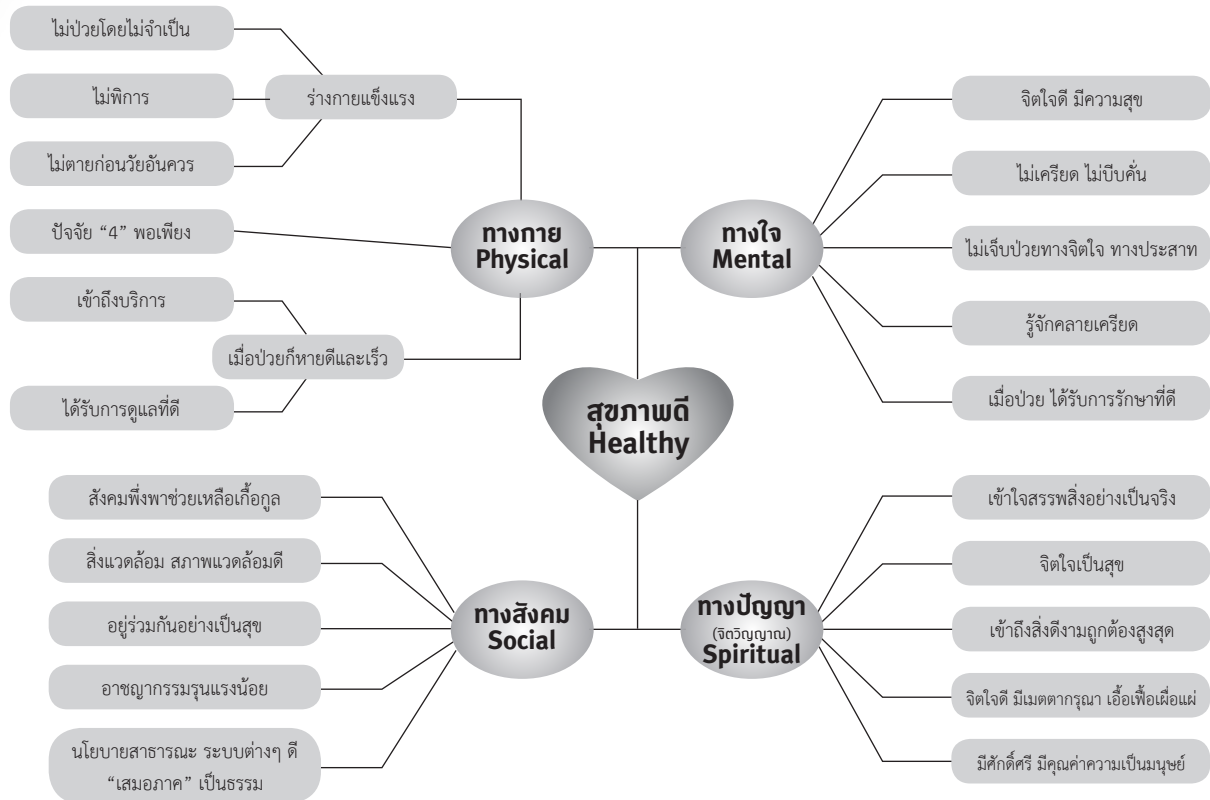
ไม่ป่วยโดยไม่จำเป็น

ไม่พิการ

ไม่ตายก่อนวัยอันควร

ร่างกายแข็งแรง

ปัจจัย "4" พอเพียง

เข้าถึงบริการ

เมื่อป่วยก็หายดีและเร็ว

ได้รับการดูแลที่ดี

ทางกาย
Physical

ทางใจ
Mental

จิตใจดี มีความสุข

ไม่เครียด ไม่บีบคั้น

ไม่เจ็บป่วยทางจิตใจ ทางประสาท

รู้จักคลายเครียด

เมื่อป่วย ได้รับการรักษาที่ดี

สุขภาพดี
Healthy

สังคมพึ่งพาช่วยเหลือเกื้อกูล

สิ่งแวดล้อม สภาพแวดล้อมดี

อยู่ร่วมกันอย่างเป็นสุข

อาชญากรรมรุนแรงน้อย

นโยบายสาธารณะ ระบบต่างๆ ดี "เสมอภาค" เป็นธรรม

ทางสังคม
Social

ทางปัญญา
(จิตวิญญาณ)
Spiritual

เข้าใจสรรพสิ่งอย่างเป็นจริง

จิตใจเป็นสุข

เข้าถึงสิ่งดีงามถูกต้องสูงสุด

จิตใจดี มีเมตตากรุณา เอื้อเฟื้อเผื่อแผ่

มีศักดิ์ศรี มีคุณค่าความเป็นมนุษย์